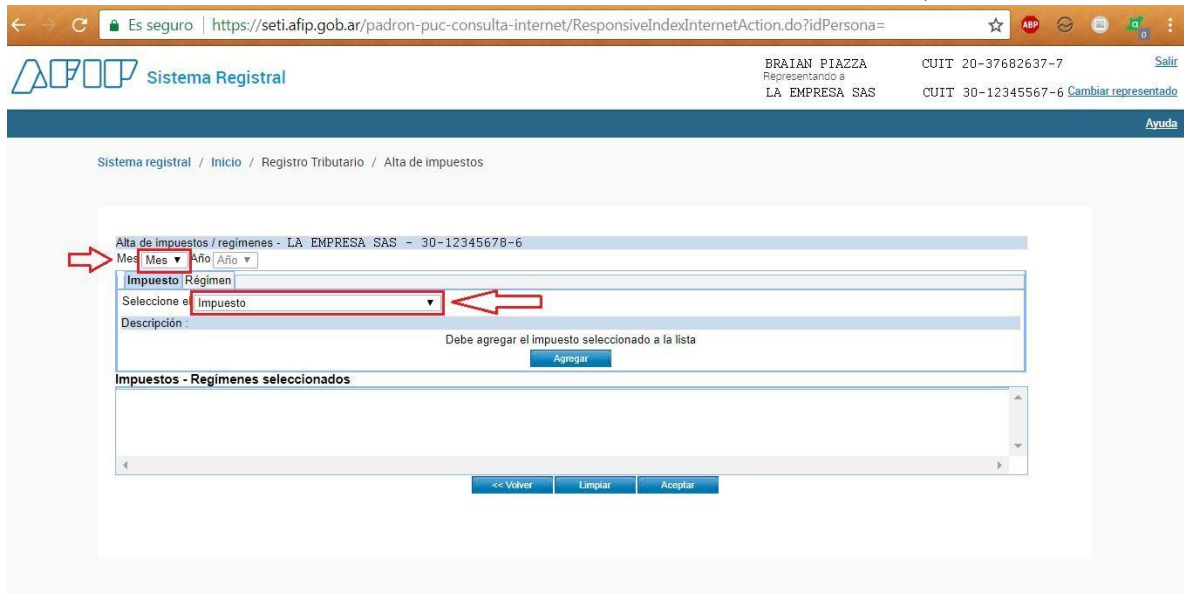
Es seguro | https://seti.afip.gob.ar/padron-puc-consulta-internet/ResponsiveIndexInternetAction.do?idPersona=

AFIP Sistema Registral

BRAIAN PIAZZA
Representando a
LA EMPRESA SAS

CUIT 20-37682637-7
CUIT 30-12345567-6 Cambiar representado

Salir

Ayuda

Sistema registral / Inicio / Registro Tributario / Alta de impuestos

Alta de impuestos / regímenes - LA EMPRESA SAS - 30-12345678-6
Mes Mes ▾ Año Año ▾
Impuesto Régimen
Seleccione el Impuesto ▾
Descripción :
Debe agregar el impuesto seleccionado a la lista
Agregar
Impuestos - Regímenes seleccionados

<< Volver Limpiar Aceptar